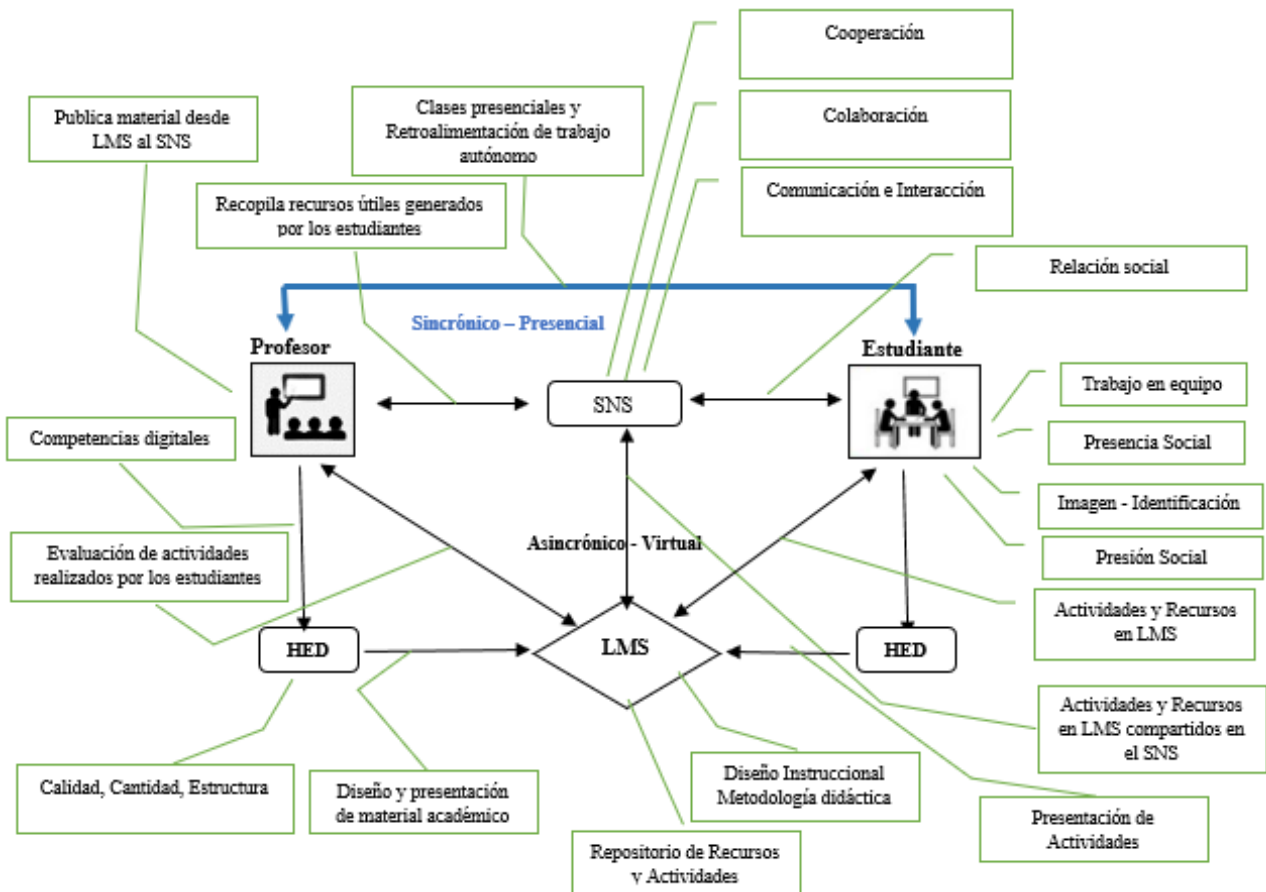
Cooperación

Publica material desde LMS al SNS

Clases presenciales y Retroalimentación de trabajo autónomo

Colaboración

Comunicación e Interacción

Recopila recursos útiles generados por los estudiantes

Relación social

Sincrónico – Presencial

Profesor

Estudiante

SNS

Trabajo en equipo

Presencia Social

Competencias digitales

Imagen - Identificación

Asincrónico - Virtual

Presión Social

Evaluación de actividades realizados por los estudiantes

Actividades y Recursos en LMS

HED

LMS

HED

Actividades y Recursos en LMS compartidos en el SNS

Calidad, Cantidad, Estructura

Diseño y presentación de material académico

Diseño Instruccional Metodología didáctica

Presentación de Actividades

Repositorio de Recursos y Actividades